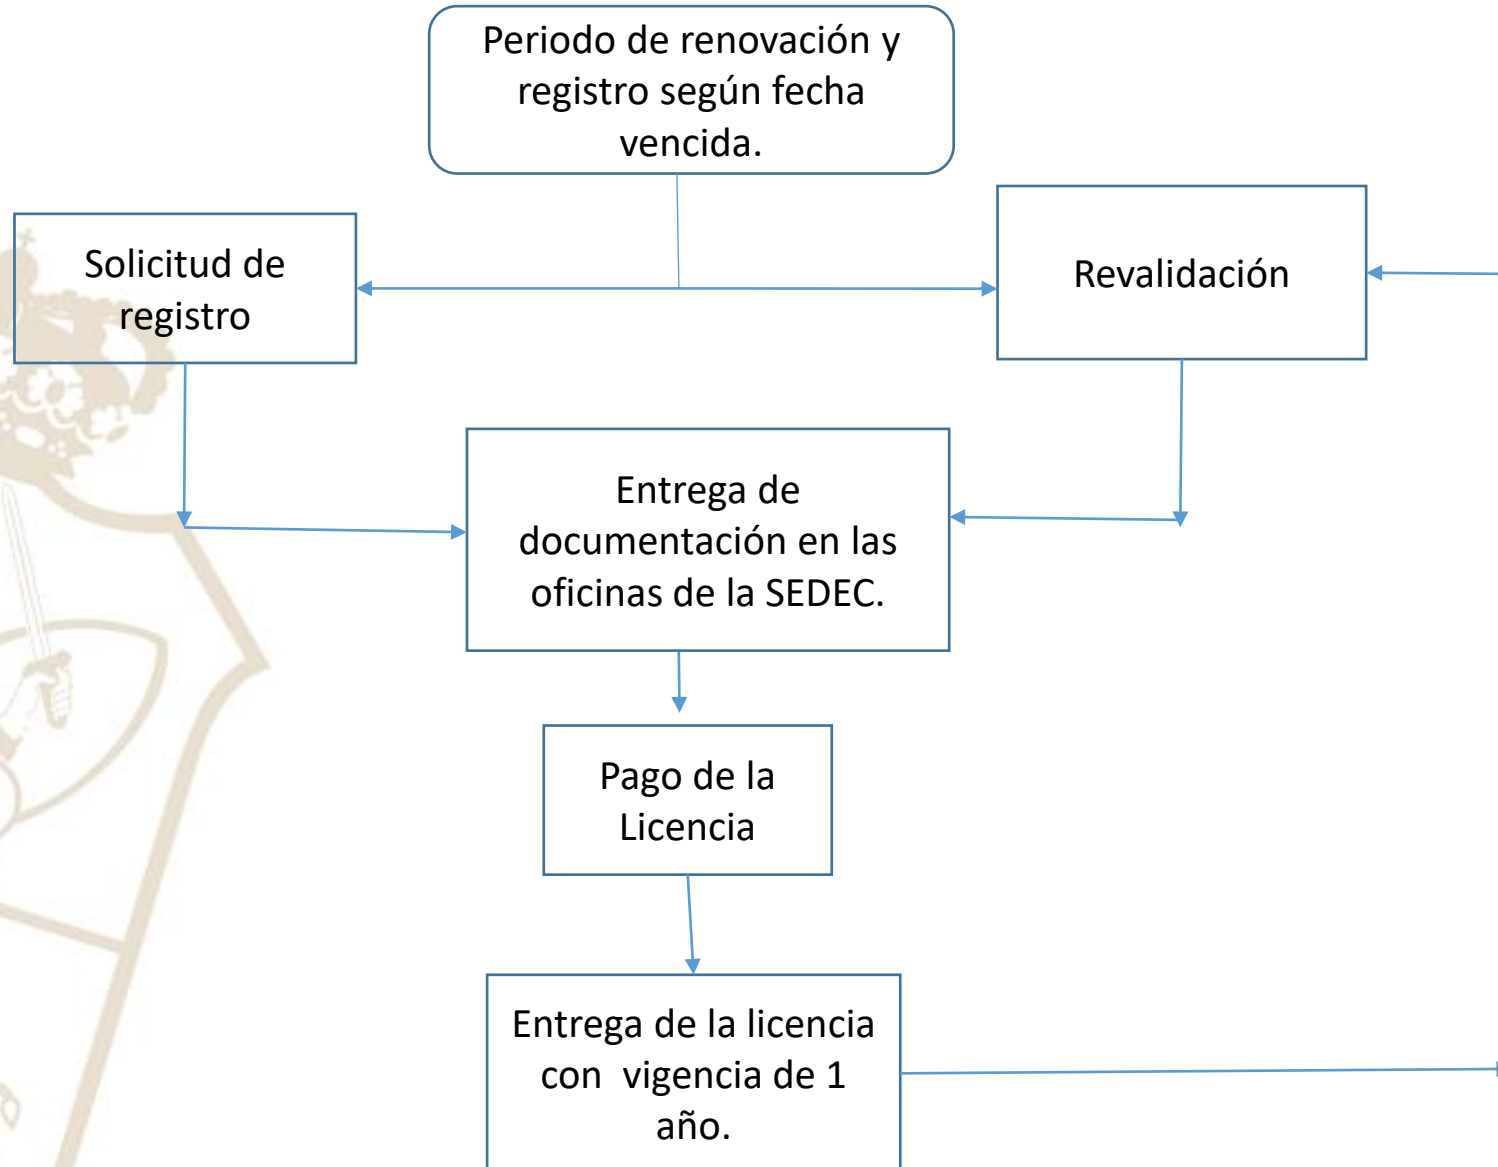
Periodo de renovación y registro según fecha vencida.

Solicitud de registro

Revalidación

Entrega de documentación en las oficinas de la SEDEC.

Pago de la Licencia

Entrega de la licencia con vigencia de 1 año.